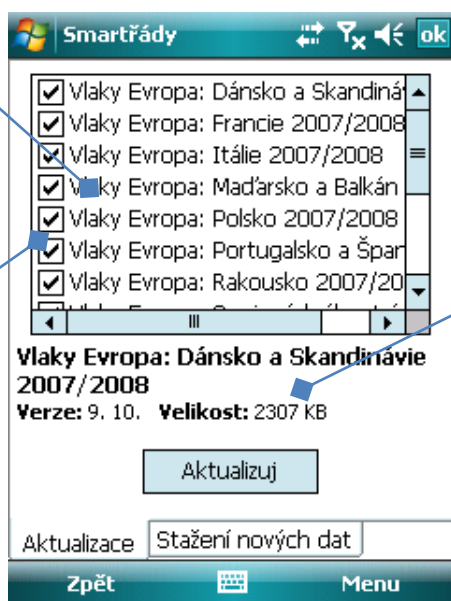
Smartřády

ok

Vlaky Evropa: Dánsko a Skandiná

Vlaky Evropa: Francie 2007/2008

Vlaky Evropa: Itálie 2007/2008

Vlaky Evropa: Maďarsko a Balkán

Vlaky Evropa: Polsko 2007/2008

Vlaky Evropa: Portugalsko a Špan

Vlaky Evropa: Rakousko 2007/20

Vlaky Evropa: Dánsko a Skandinávie 2007/2008

Verze: 9. 10. Velikost: 2307 KB

Aktualizuj

Aktualizace | Stažení nových dat

Zpět

Menu